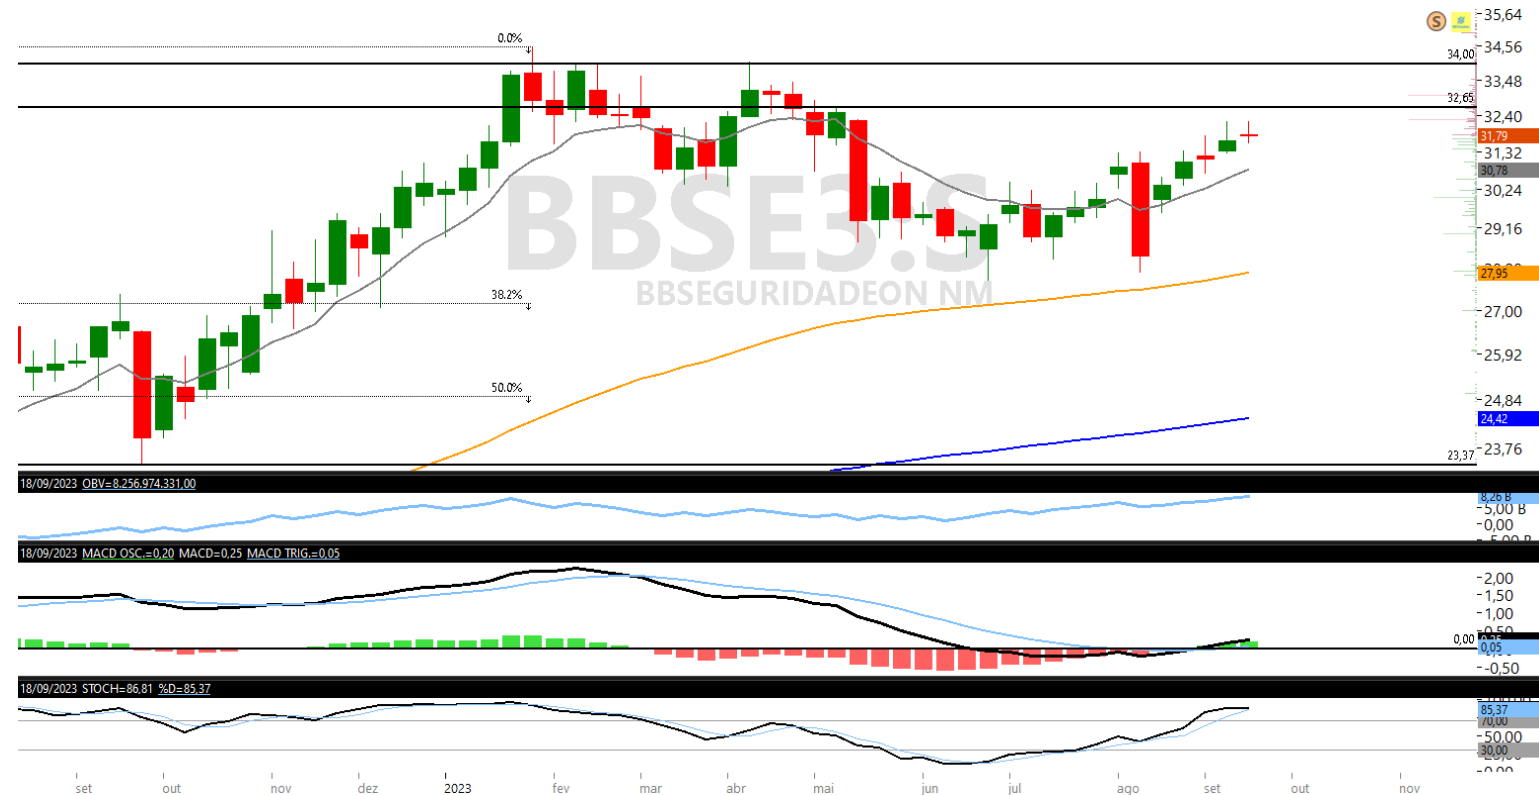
BBSE3.S
BBSEGURIDADEON NM

0.0%
38.2%
50.0%

35,64
34,56
34,00
33,48
32,65
32,40
31,79
31,32
30,78
30,24
29,16
27,95
27,00
25,92
24,84
24,42
23,76
23,37

18/09/2023 OBV=8.256.974.331,00
8,26 B
5,00 B
0,00
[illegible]

18/09/2023 MACD OSC.=0,20 MACD=0,25 MACD TRIG.=0,05
2,00
1,50
1,00
0,50
0,00
0,25
0,05
-0,50

18/09/2023 STOCH=86,81 %D=85,37
85,37
70,00
50,00
30,00
0,00

set out nov dez 2023 fev mar abr mai jun jul ago set out nov